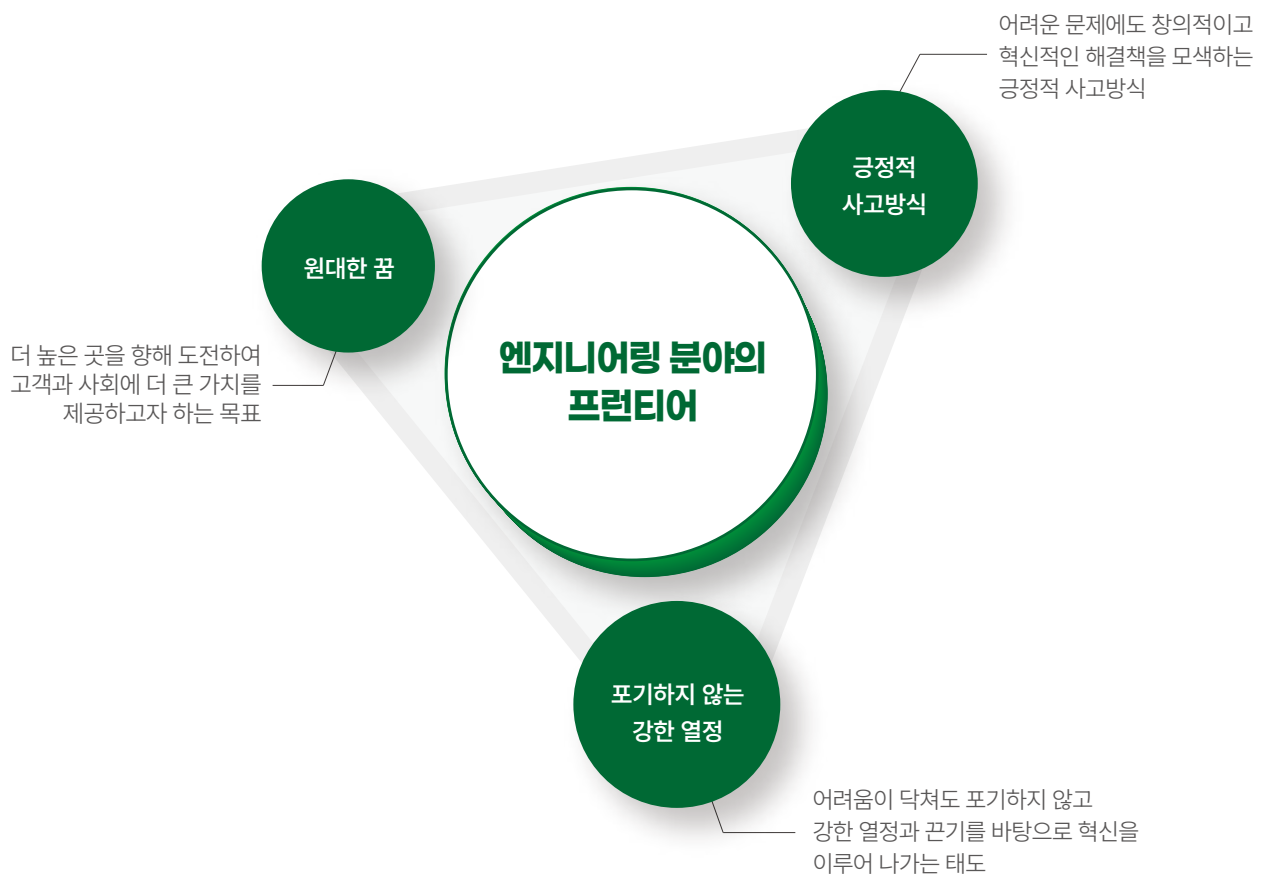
어려운 문제에도 창의적이고
혁신적인 해결책을 모색하는
긍정적 사고방식

긍정적
사고방식

원대한 꿈

엔지니어링 분야의
프런티어

더 높은 곳을 향해 도전하여
고객과 사회에 더 큰 가치를
제공하고자 하는 목표

포기하지 않는
강한 열정

어려움이 닥쳐도 포기하지 않고
강한 열정과 끈기를 바탕으로 혁신을
이루어 나가는 태도